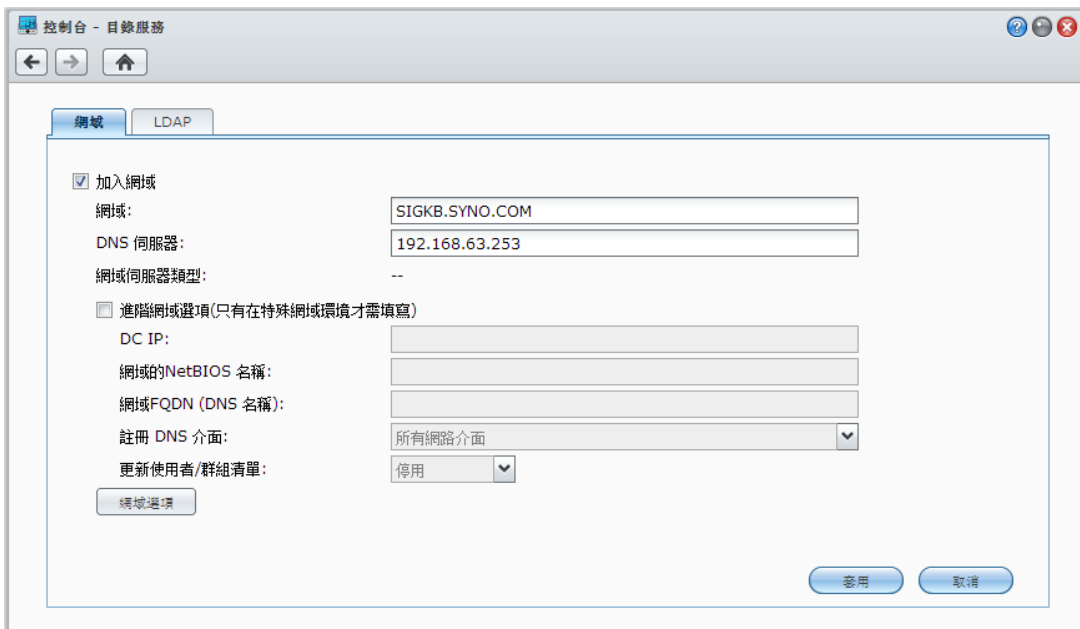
控制台 - 目錄服務

網域

LDAP

加入網域

網域:

SIGKB.SYNO.COM

DNS 伺服器:

192.168.63.253

網域伺服器類型:

--

進階網域選項(只有在特殊網域環境才需填寫)

DC IP:

網域的NetBIOS 名稱:

網域FQDN (DNS 名稱):

註冊 DNS 介面:

所有網路介面

更新使用者/群組清單:

停用

網域選項

套用

取消